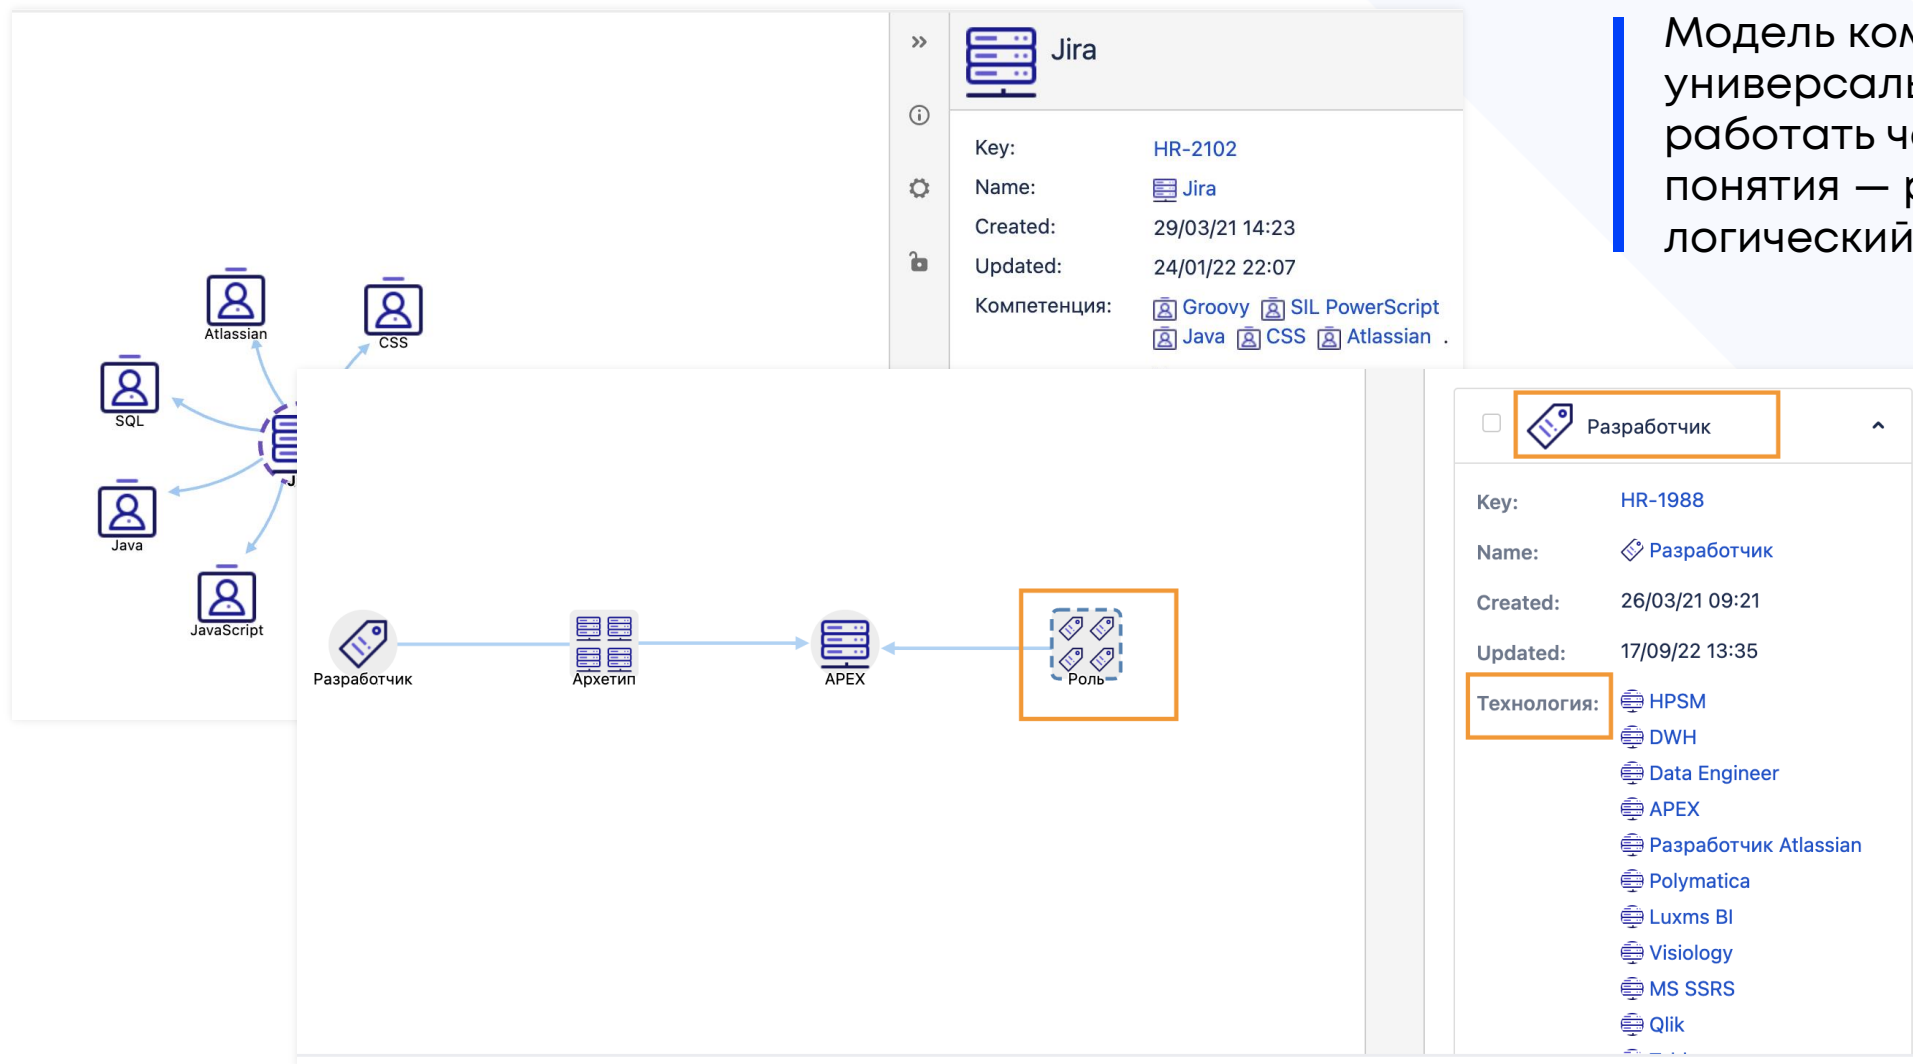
Модель ком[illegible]
универсаль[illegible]
работать ч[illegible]
понятия — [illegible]
логический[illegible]

Atlassian
CSS
SQL
Java
JavaScript

Jira

Key: HR-2102
Name: Jira
Created: 29/03/21 14:23
Updated: 24/01/22 22:07
Компетенция: Groovy SIL PowerScript Java CSS Atlassian .

Разработчик
Архетип
APEX
Роль

Разработчик

Key: HR-1988
Name: Разработчик
Created: 26/03/21 09:21
Updated: 17/09/22 13:35
Технология: HPSM
DWH
Data Engineer
APEX
Разработчик Atlassian
Polymatica
Luxms BI
Visiology
MS SSRS
Qlik